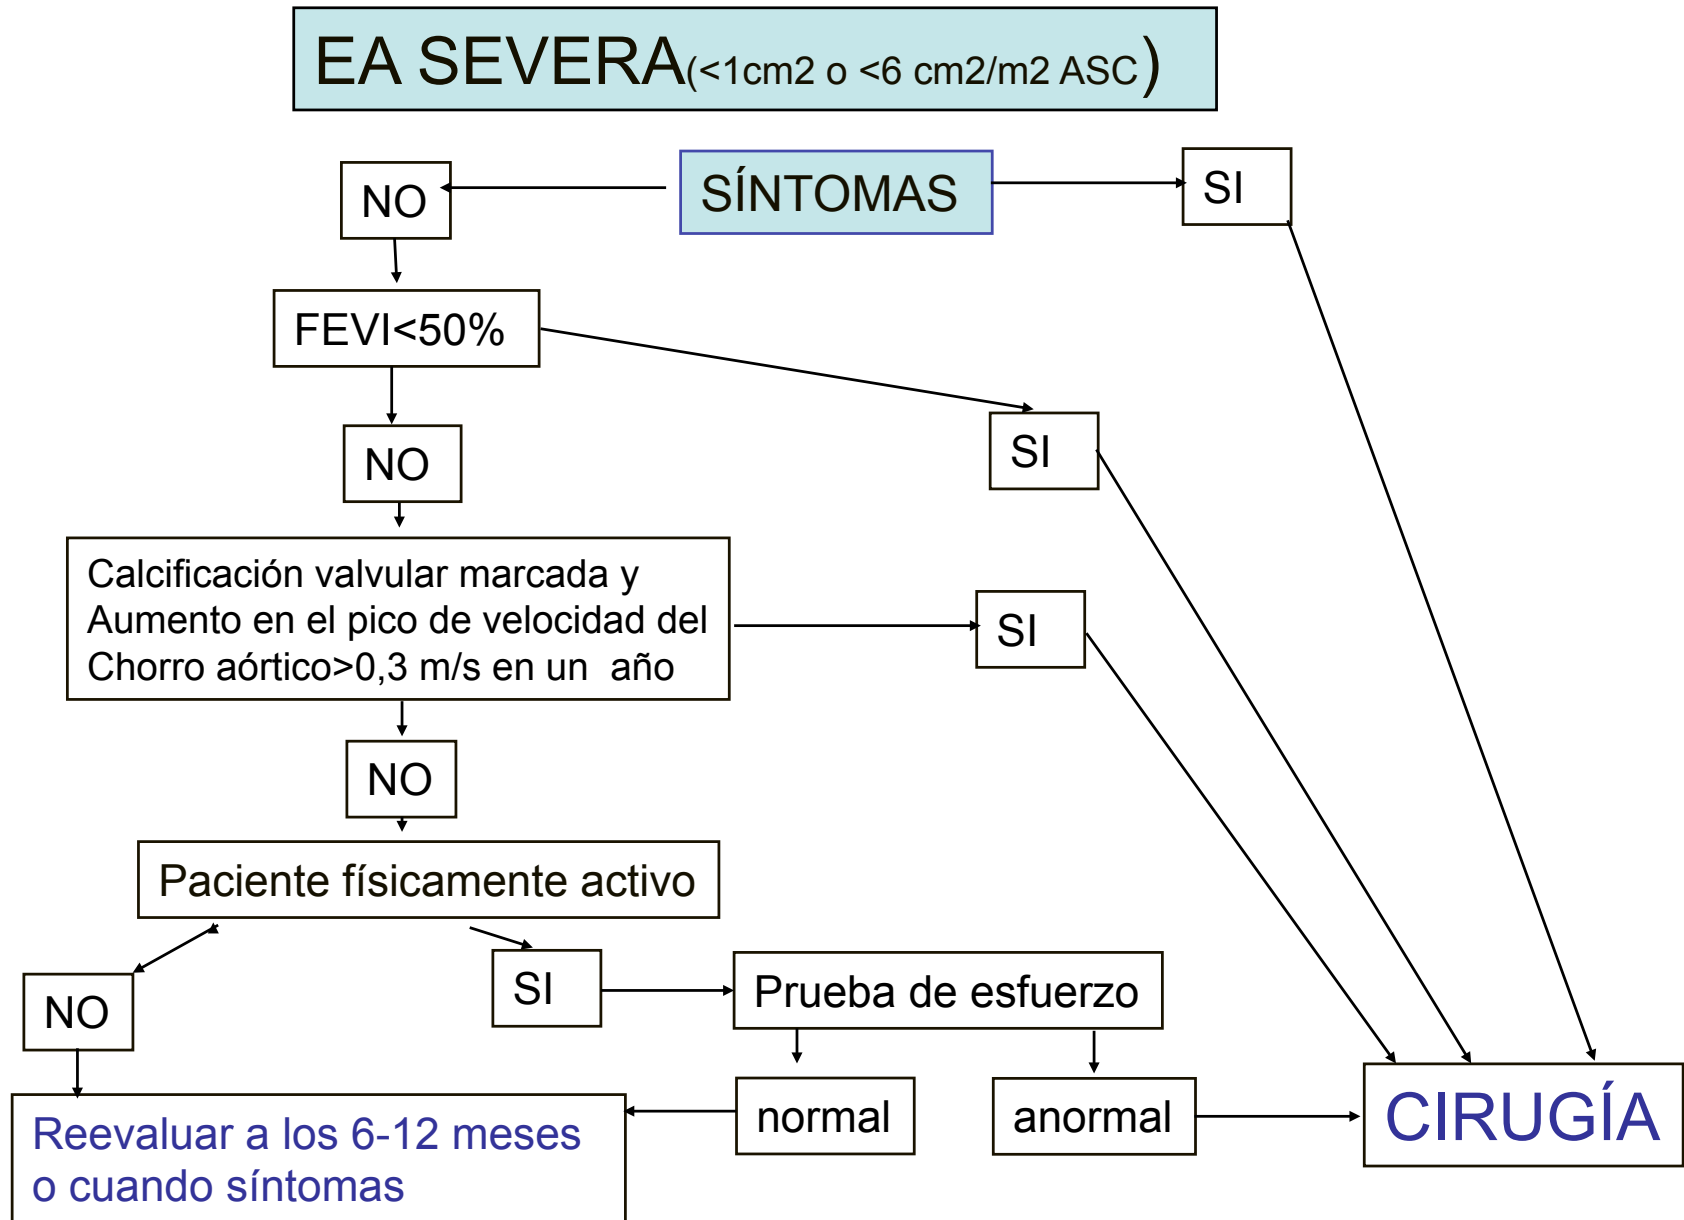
EA SEVERA(<1cm2 o <6 cm2/m2 ASC)

SÍNTOMAS

NO

SI

FEVI<50%

NO

SI

Calcificación valvular marcada y Aumento en el pico de velocidad del Chorro aórtico>0,3 m/s en un año

SI

NO

Paciente físicamente activo

NO

SI

Prueba de esfuerzo

normal

anormal

CIRUGÍA

Reevaluar a los 6-12 meses o cuando síntomas